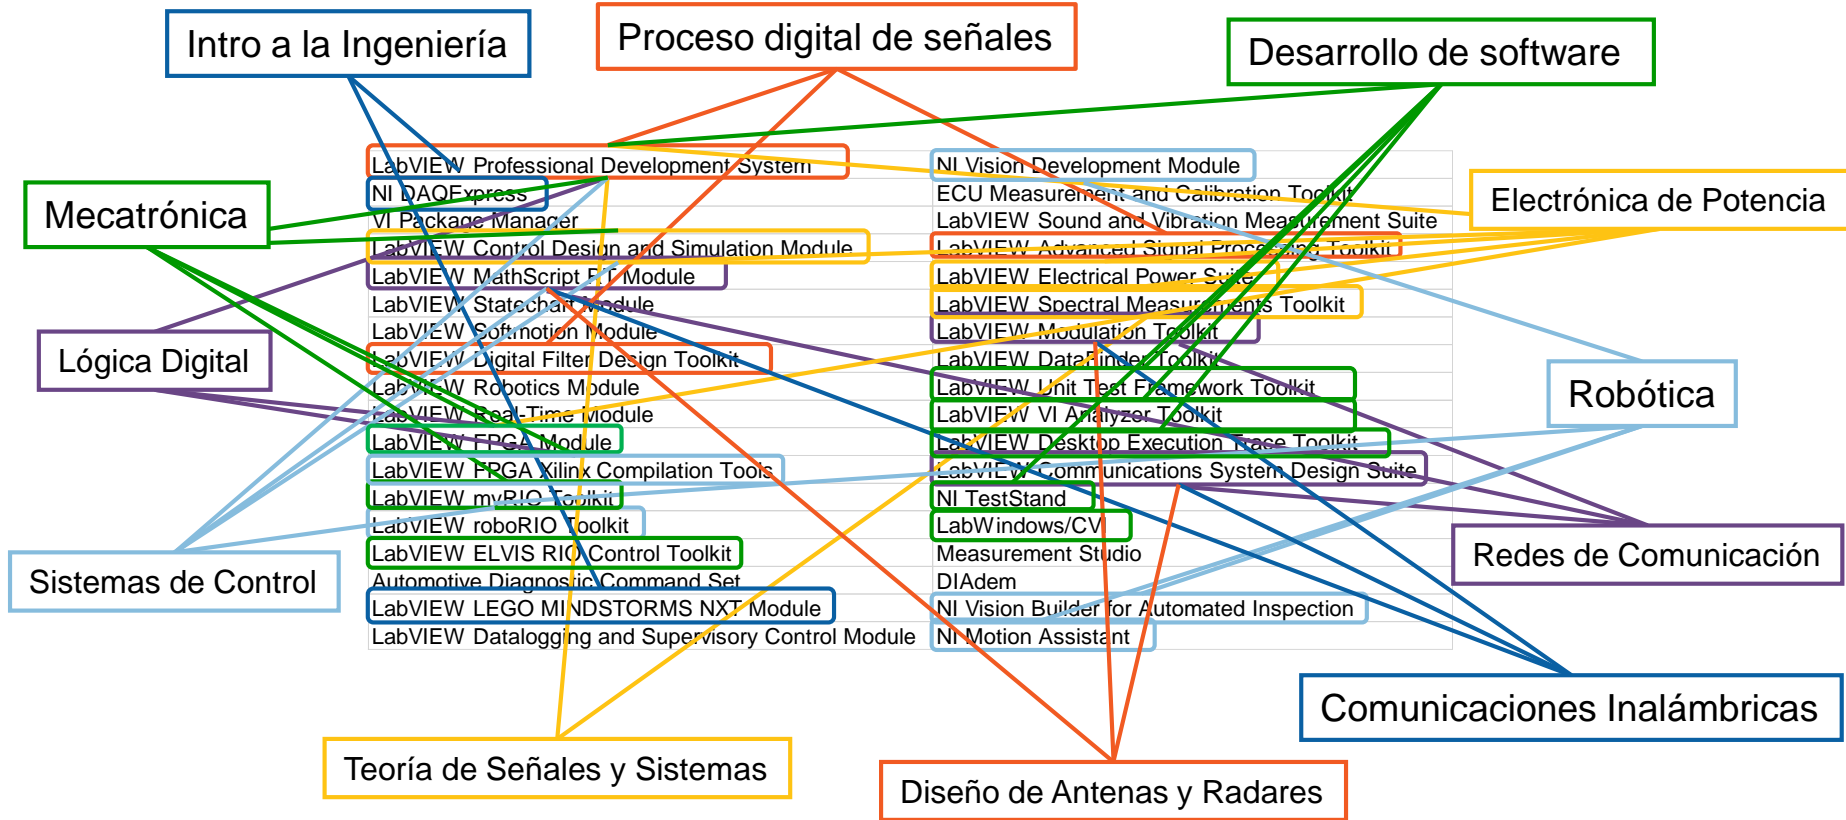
Intro a la Ingeniería

Proceso digital de señales

Desarrollo de software

Mecatrónica

Electrónica de Potencia

Lógica Digital

Robótica

Sistemas de Control

Redes de Comunicación

Comunicaciones Inalámbricas

Teoría de Señales y Sistemas

Diseño de Antenas y Radares

| | |
|---|---|
| LabVIEW Professional Development System | NI Vision Development Module |
| NI DAQExpress | ECU Measurement and Calibration Toolkit |
| VI Package Manager | LabVIEW Sound and Vibration Measurement Suite |
| LabVIEW Control Design and Simulation Module | LabVIEW Advanced Signal Processing Toolkit |
| LabVIEW MathScript RT Module | LabVIEW Electrical Power Suite |
| LabVIEW Statechart Module | LabVIEW Spectral Measurements Toolkit |
| LabVIEW Softmotion Module | LabVIEW Modulation Toolkit |
| LabVIEW Digital Filter Design Toolkit | LabVIEW DataFinder Toolkit |
| LabVIEW Robotics Module | LabVIEW Unit Test Framework Toolkit |
| LabVIEW Real-Time Module | LabVIEW VI Analyzer Toolkit |
| LabVIEW FPGA Module | LabVIEW Desktop Execution Trace Toolkit |
| LabVIEW FPGA Xilinx Compilation Tools | LabVIEW Communications System Design Suite |
| LabVIEW myRIO Toolkit | NI TestStand |
| LabVIEW roboRIO Toolkit | LabWindows/CVI |
| LabVIEW ELVIS RIO Control Toolkit | Measurement Studio |
| Automotive Diagnostic Command Set | DIAdem |
| LabVIEW LEGO MINDSTORMS NXT Module | NI Vision Builder for Automated Inspection |
| LabVIEW Datalogging and Supervisory Control Module | NI Motion Assistant |